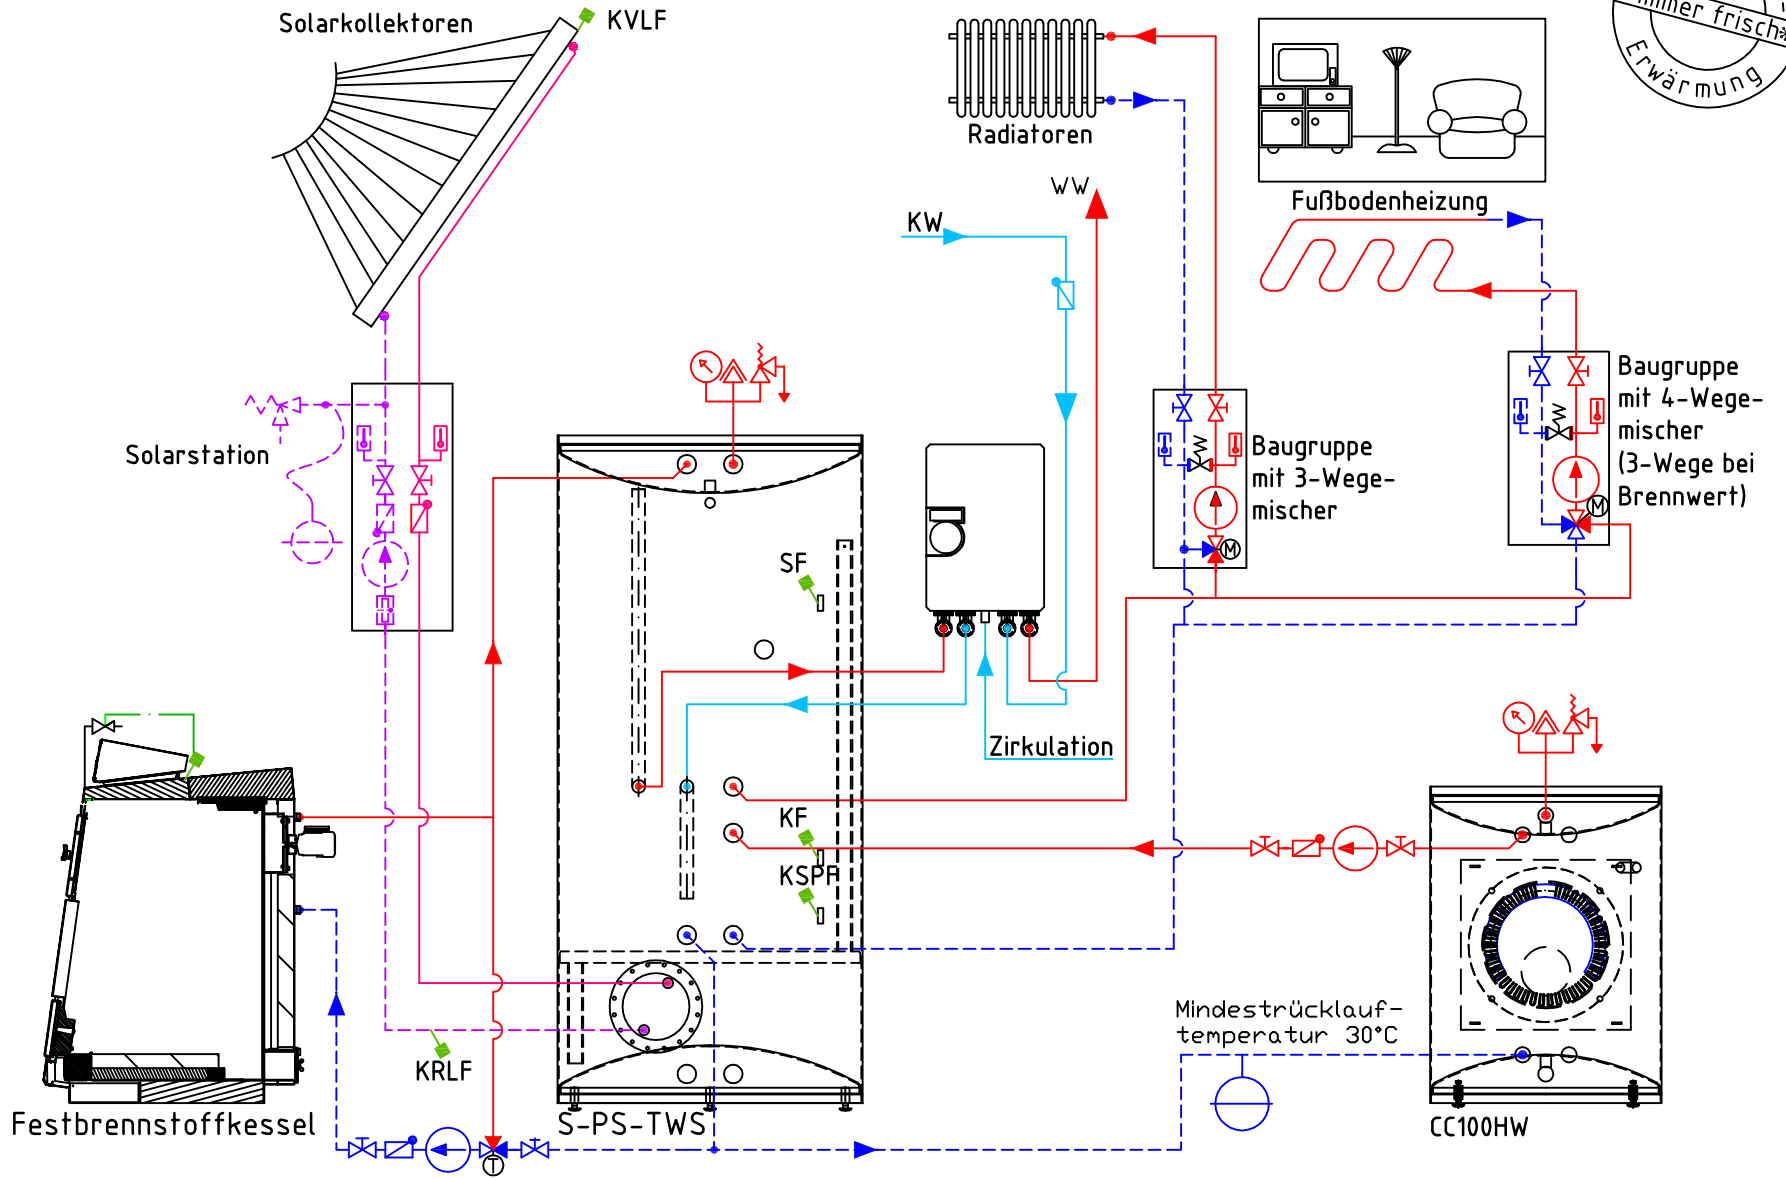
Solarkollektoren
KVLF
Radiatoren
Fußbodenheizung
immer frisch
Erwärmung
WW
KW
Solarstation
SF
Baugruppe mit 3-Wege-mischer
Baugruppe mit 4-Wege-mischer (3-Wege bei Brennwert)
M
M
Zirkulation
KF
KSPF
KRLF
Festbrennstoffkessel
S-PS-TWS
Mindestrücklauf-temperatur 30°C
CC100HW
T